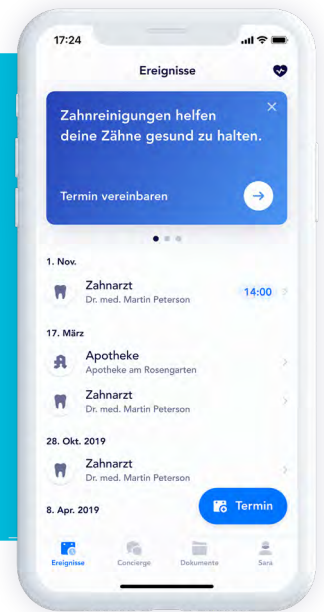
17:24

Ereignisse

Zahnreinigungen helfen deine Zähne gesund zu halten.

Termin vereinbaren

1. Nov.

Zahnarzt
Dr. med. Martin Peterson

14:00

17. März

Apotheke
Apotheke am Rosengarten

Zahnarzt
Dr. med. Martin Peterson

28. Okt. 2019

Zahnarzt
Dr. med. Martin Peterson

8. Apr. 2019

Termin

Ereignisse
Concierge
Dokumente
Sara